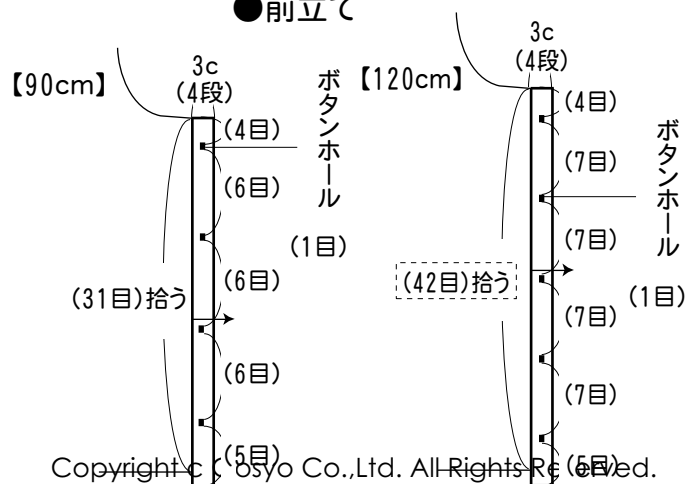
●前立て

【90cm】

3c
(4段)

ボタンホール

(4目)

(6目)

(1目)

(6目)

(31目)拾う

(6目)

(5目)

【120cm】

3c
(4段)

ボタンホール

(4目)

(7目)

(7目)

(42目)拾う

(1目)

(7目)

(7目)

(5目)

Copyright c Cosyo Co.,Ltd. All Rights Reserved.